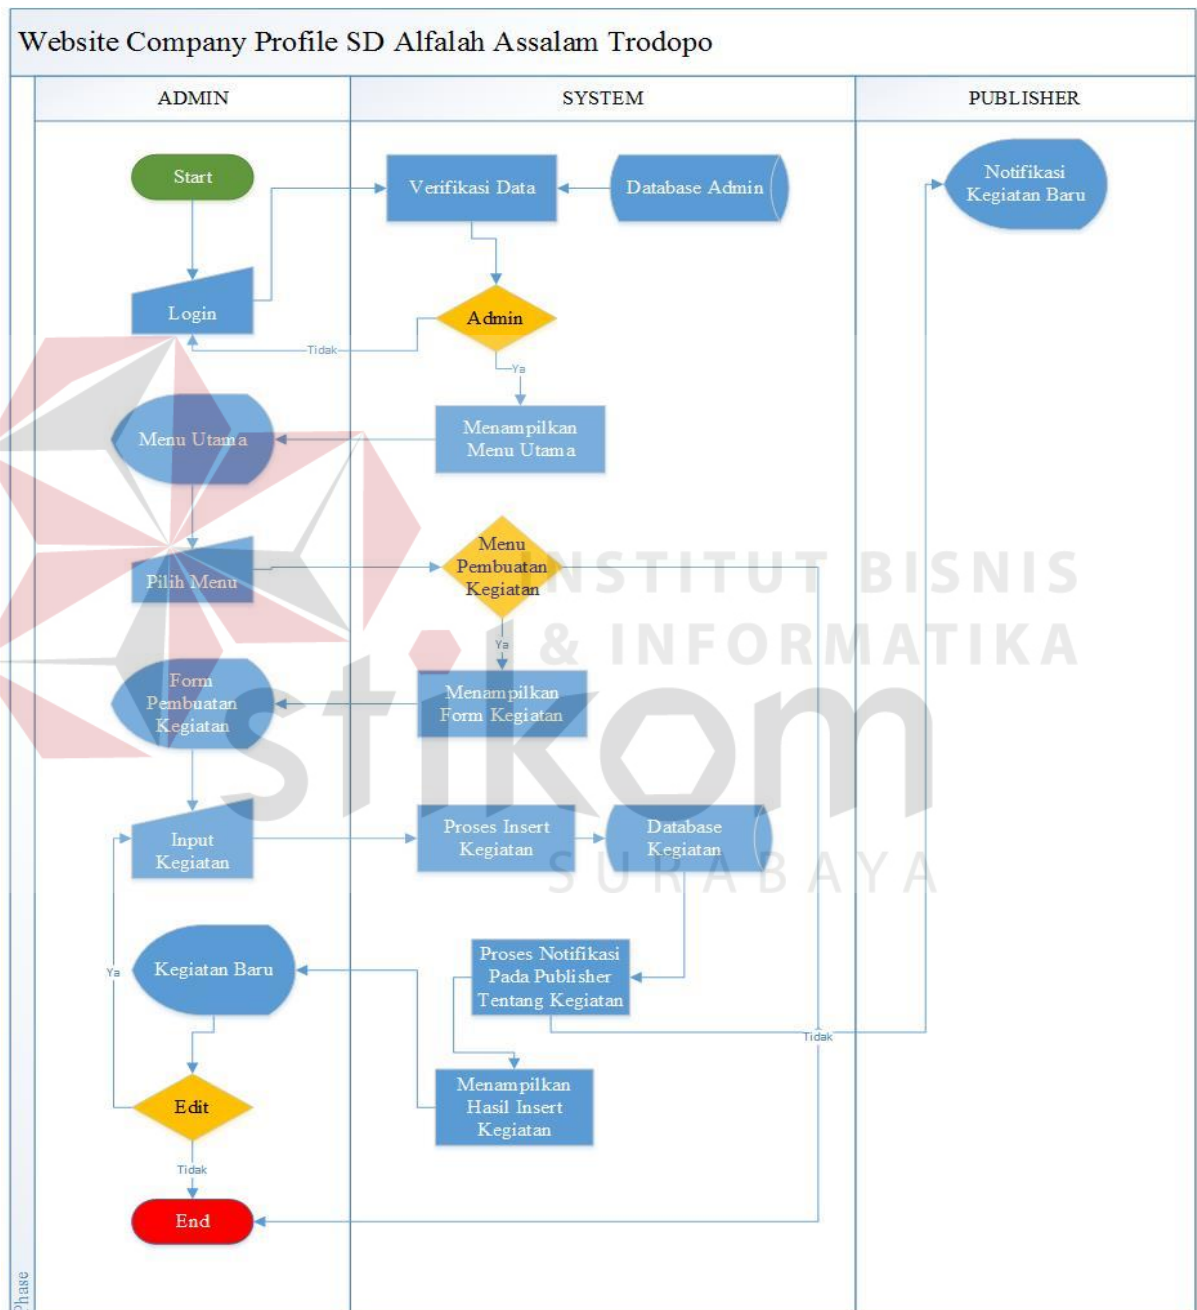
Website Company Profile SD Alfalah Assalam Trodopo

ADMIN

SYSTEM

PUBLISHER

Start

Verifikasi Data

Database Admin

Notifikasi Kegiatan Baru

Login

Admin

Tidak

Ya

Menu Utama

Menampilkan Menu Utama

Pilih Menu

Menu Pembuatan Kegiatan

Ya

Form Pembuatan Kegiatan

Menampilkan Form Kegiatan

Input Kegiatan

Proses Insert Kegiatan

Database Kegiatan

Kegiatan Baru

Ya

Proses Notifikasi Pada Publisher Tentang Kegiatan

Tidak

Edit

Menampilkan Hasil Insert Kegiatan

Tidak

End

Phase

INSTITUT BISNIS & INFORMATIKA stikom SURABAYA